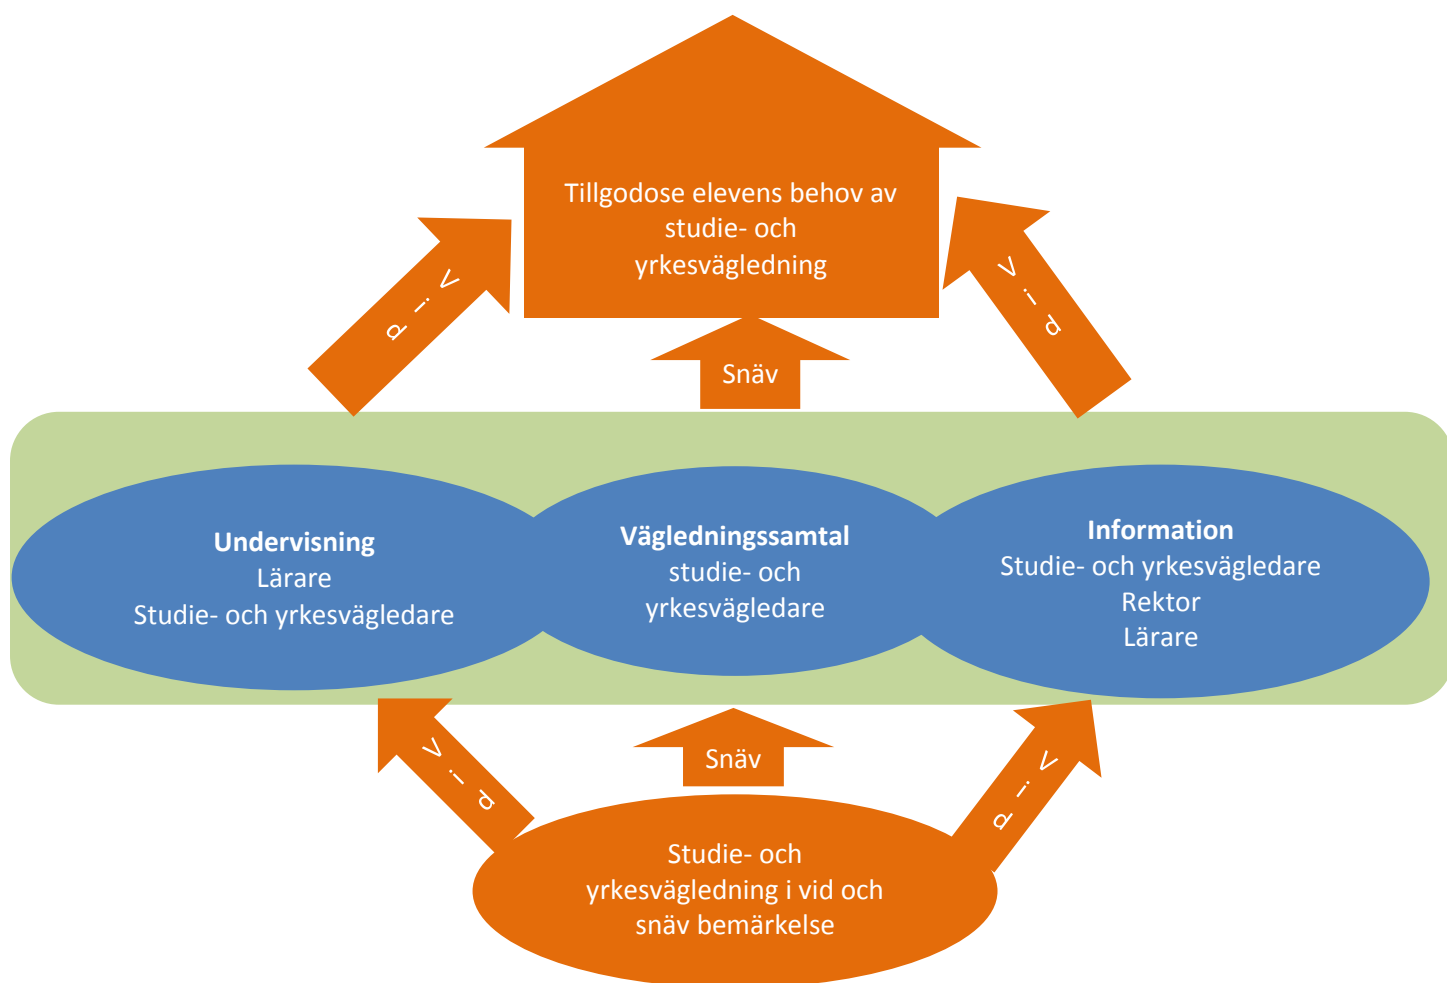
Tillgodose elevens behov av studie- och yrkesvägledning

Vid

Vid

Snäv

Undervisning
Lärare
Studie- och yrkesvägledare

Vägledningssamtal
studie- och yrkesvägledare

Information
Studie- och yrkesvägledare
Rektor
Lärare

Vid

Snäv

Vid

Studie- och yrkesvägledning i vid och snäv bemärkelse